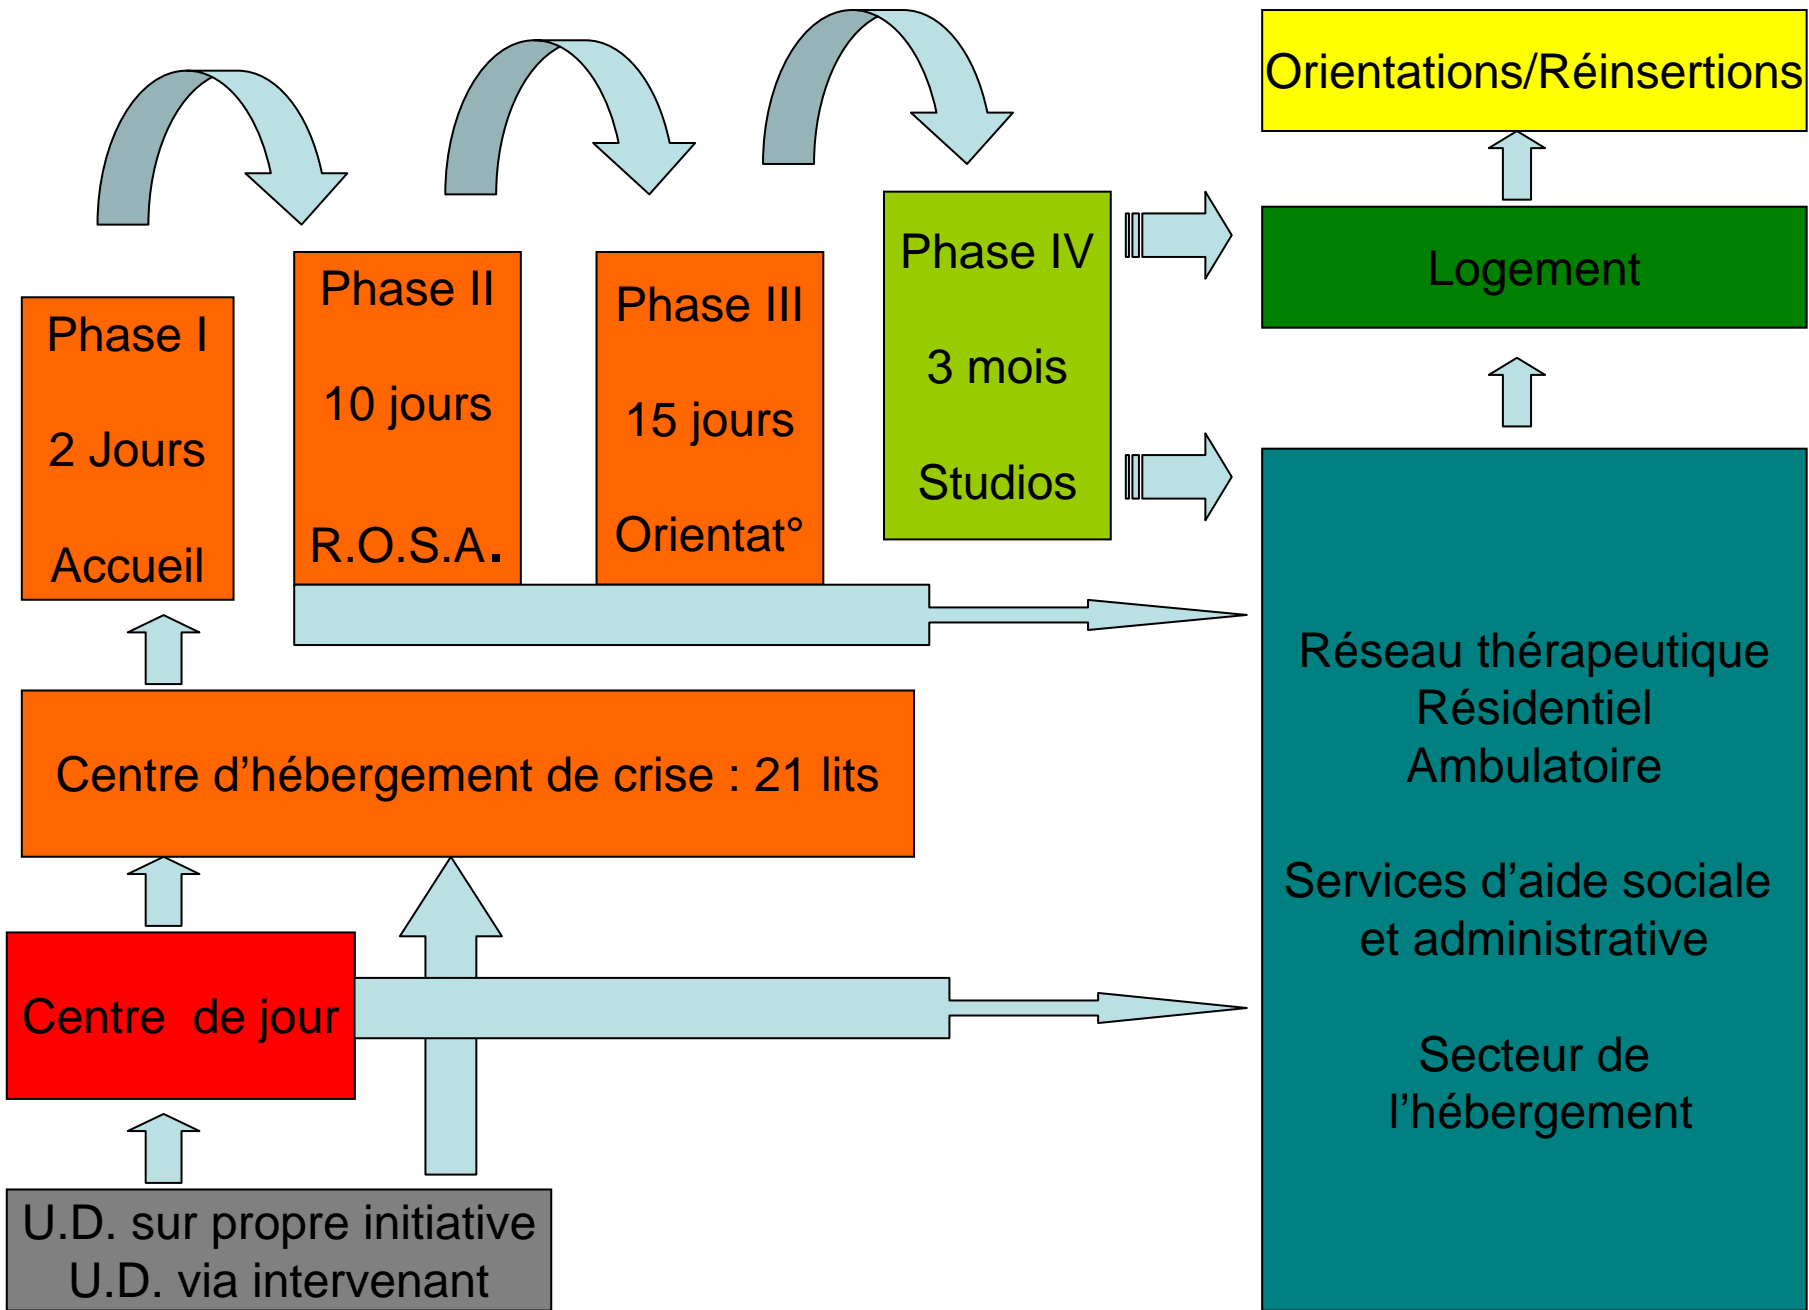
Orientations/Réinsertions

Logement

Phase I

2 Jours

Accueil

Phase II

10 jours

R.O.S.A.

Phase III

15 jours

Orientat°

Phase IV

3 mois

Studios

Centre d’hébergement de crise : 21 lits

Centre de jour

U.D. sur propre initiative
U.D. via intervenant

Réseau thérapeutique
Résidentiel
Ambulatoire

Services d’aide sociale et administrative

Secteur de l’hébergement